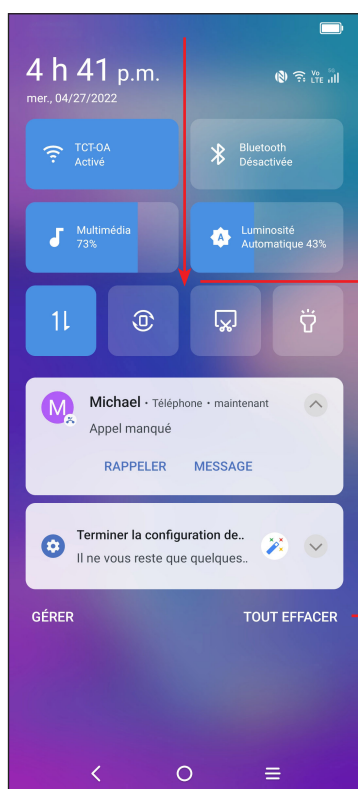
4 h 41 p.m.
mer., 04/27/2022

Vo LTE

TCT-OA
Activé

Bluetooth
Désactivée

Multimédia
73%

Luminosité
Automatique 43%

M

Michael • Téléphone • maintenant
Appel manqué

RAPPELER MESSAGE

Terminer la configuration de..
Il ne vous reste que quelques..

GÉRER

TOUT EFFACER